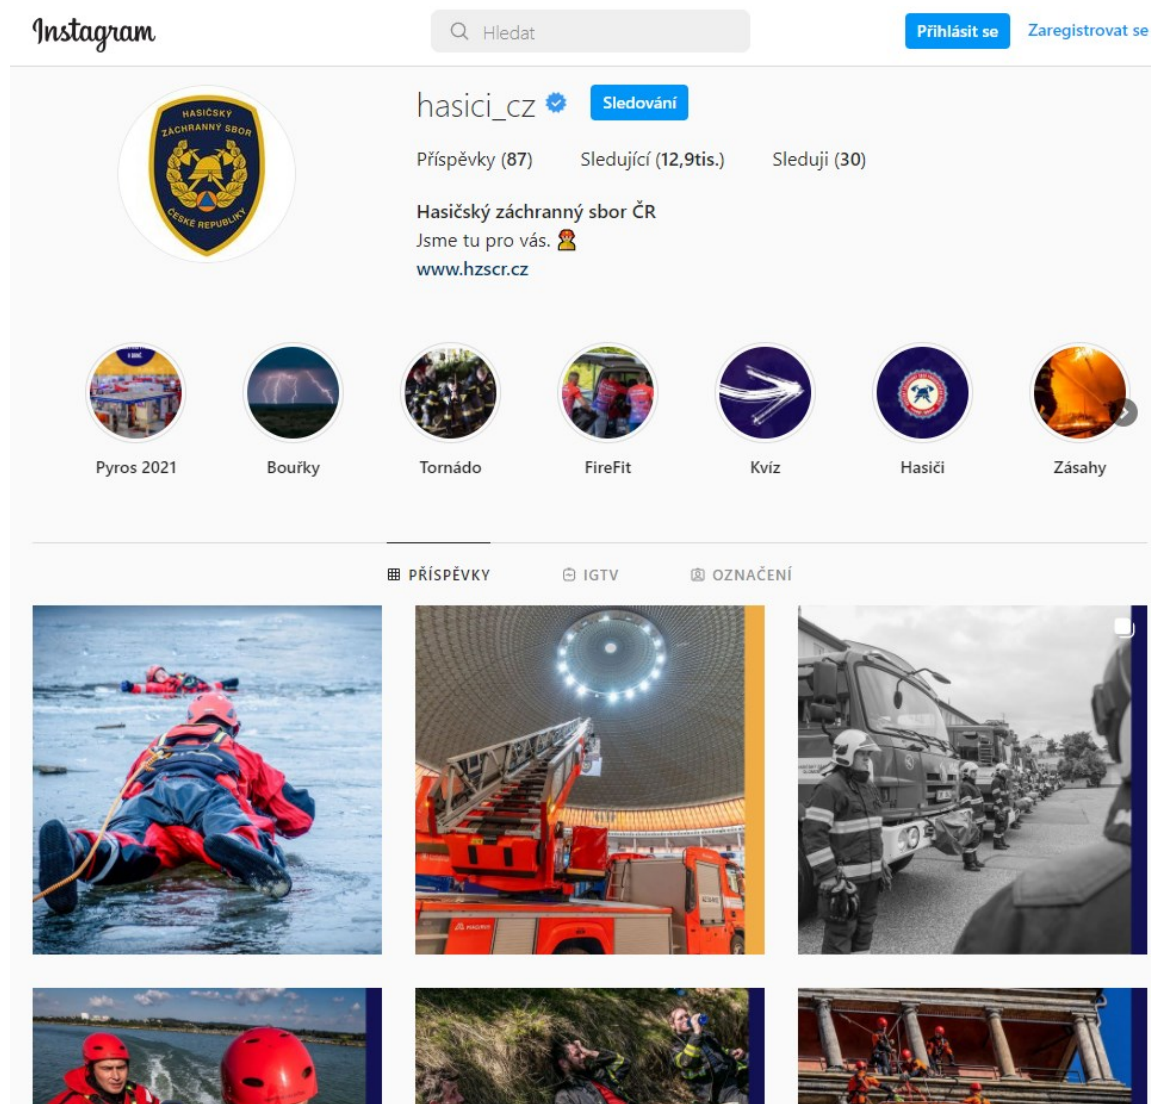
Instagram

Hledat

Přihlásit se

Zaregistrovat se

HASIČSKÝ ZÁCHRANNÝ SBOR ČESKÉ REPUBLIKY

hasici_cz

Sledování

Příspěvky (87) Sledující (12,9tis.) Sleduji (30)

Hasičský záchranný sbor ČR
Jsme tu pro vás. 🧑‍🚒
www.hzscr.cz

Pyros 2021

Bouřky

Tornádo

FireFit

Kvíz

Hasiči

Zásahy

PŘÍSPĚVKY

IGTV

OZNAČENÍ